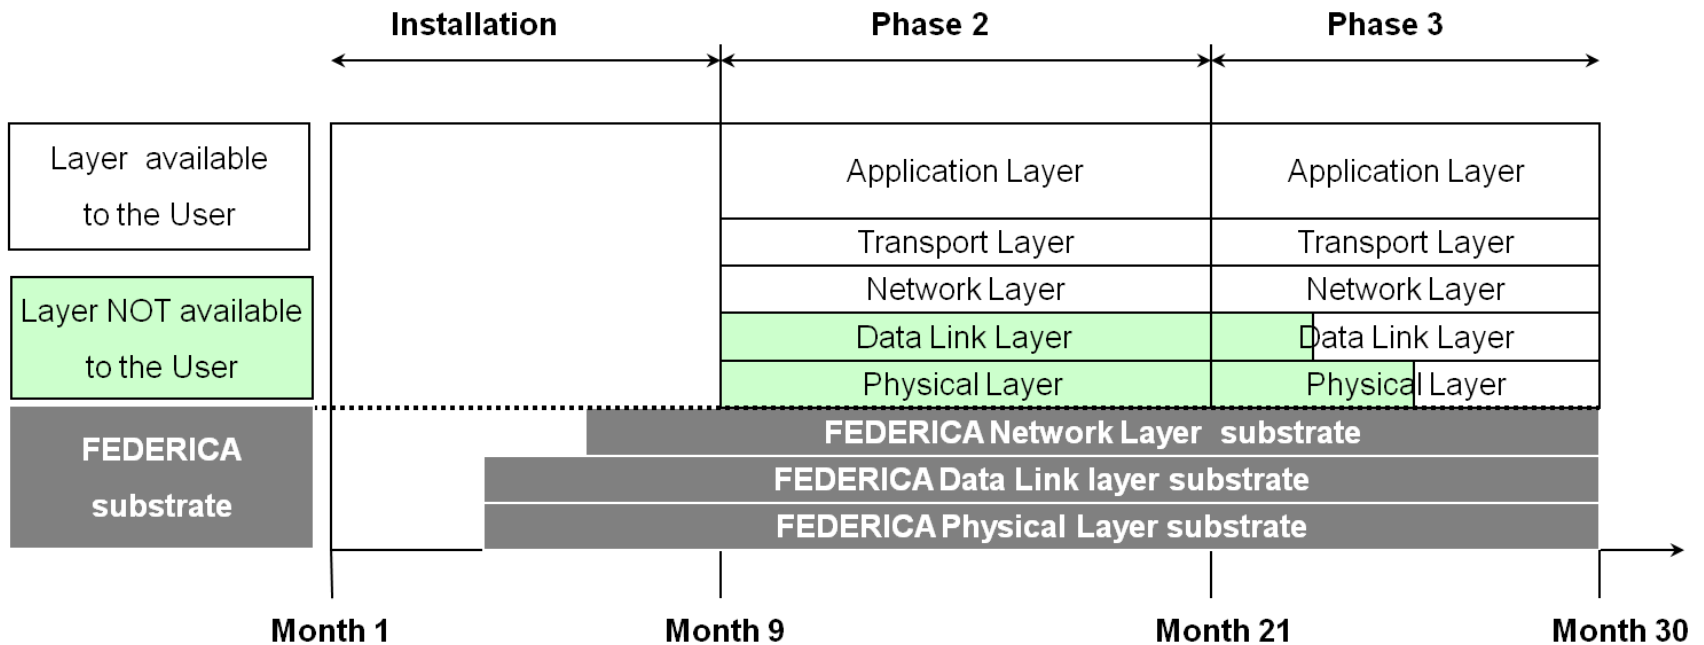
Installation

Phase 2

Phase 3

Layer available to the User

Layer NOT available to the User

FEDERICA substrate

Application Layer

Transport Layer

Network Layer

Data Link Layer

Physical Layer

Application Layer

Transport Layer

Network Layer

Data Link Layer

Physical Layer

FEDERICA Network Layer substrate

FEDERICA Data Link layer substrate

FEDERICA Physical Layer substrate

Month 1

Month 9

Month 21

Month 30